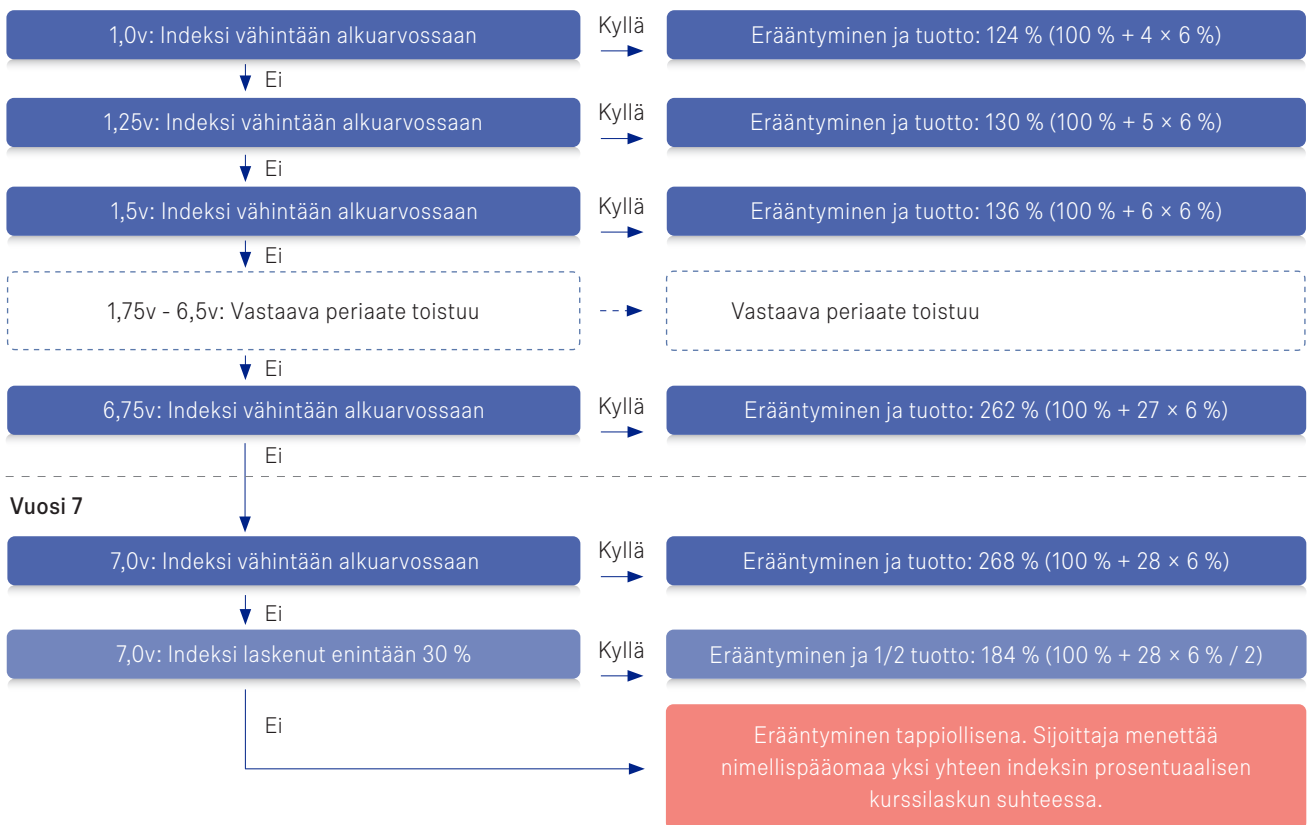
1,0v: Indeksi vähintään alkuarvossaan

Kyllä

Erääntyminen ja tuotto: 124 % (100 % + 4 × 6 %)

Ei

1,25v: Indeksi vähintään alkuarvossaan

Kyllä

Erääntyminen ja tuotto: 130 % (100 % + 5 × 6 %)

Ei

1,5v: Indeksi vähintään alkuarvossaan

Kyllä

Erääntyminen ja tuotto: 136 % (100 % + 6 × 6 %)

Ei

1,75v - 6,5v: Vastaava periaate toistuu

Vastaava periaate toistuu

Ei

6,75v: Indeksi vähintään alkuarvossaan

Kyllä

Erääntyminen ja tuotto: 262 % (100 % + 27 × 6 %)

Ei

Vuosi 7

7,0v: Indeksi vähintään alkuarvossaan

Kyllä

Erääntyminen ja tuotto: 268 % (100 % + 28 × 6 %)

Ei

7,0v: Indeksi laskenut enintään 30 %

Kyllä

Erääntyminen ja 1/2 tuotto: 184 % (100 % + 28 × 6 % / 2)

Ei

Erääntyminen tappiollisena. Sijoittaja menettää nimellispääomaa yksi yhteen indeksin prosentuaalisen kurssilaskun suhteessa.